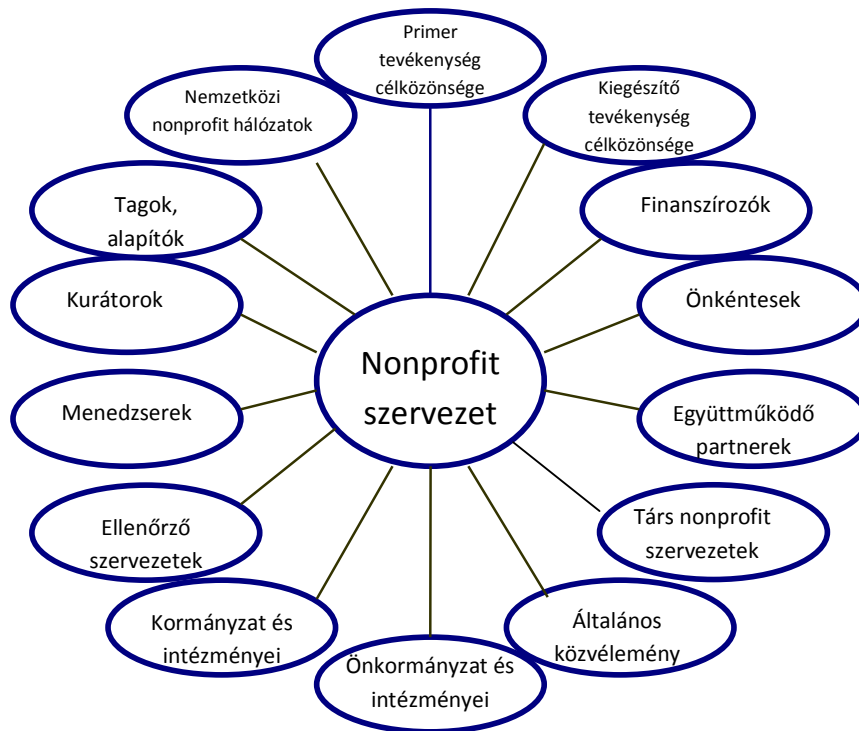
Primer tevékenység célközönsége

Kiegészítő tevékenység célközönsége

Nemzetközi nonprofit hálózatok

Tagok, alapítók

Finanszírozók

Kurátorok

Önkéntesek

Nonprofit szervezet

Menedzserek

Együttműködő partnerek

Ellenőrző szervezetek

Társ nonprofit szervezetek

Kormányzat és intézményei

Általános közvélemény

Önkormányzat és intézményei